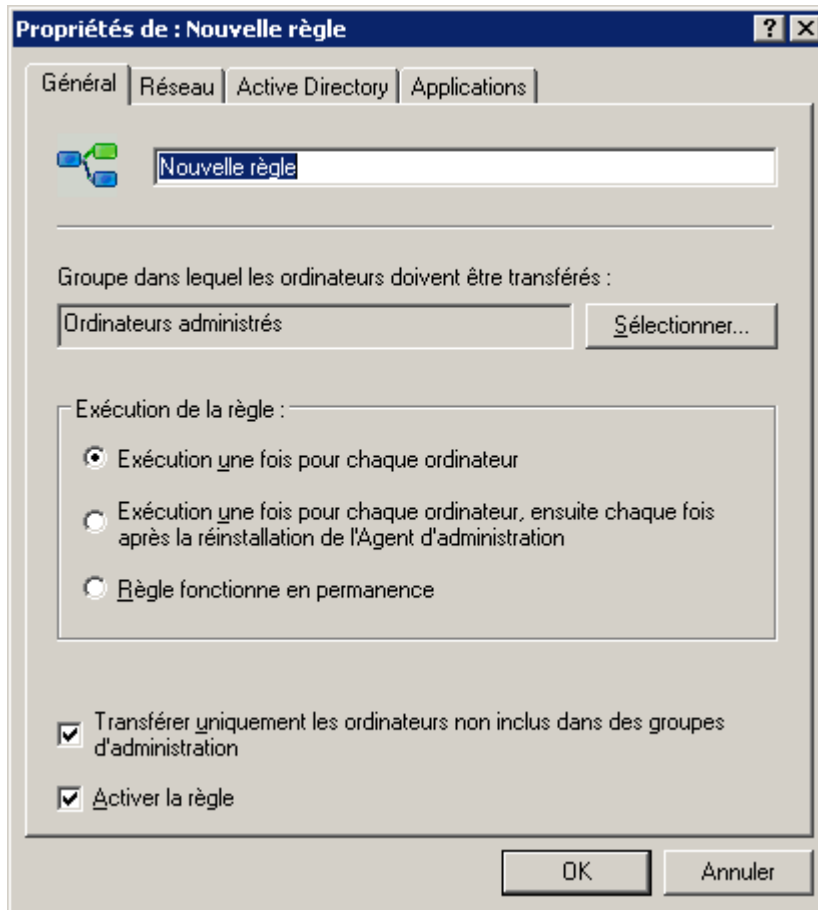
Propriétés de : Nouvelle règle

?

Général | Réseau | Active Directory | Applications

Nouvelle règle

Groupe dans lequel les ordinateurs doivent être transférés :

Ordinateurs administrés

Sélectionner...

Exécution de la règle :

Exécution une fois pour chaque ordinateur

Exécution une fois pour chaque ordinateur, ensuite chaque fois après la réinstallation de l'Agent d'administration

Règle fonctionne en permanence

Transférer uniquement les ordinateurs non inclus dans des groupes d'administration

Activer la règle

OK

Annuler